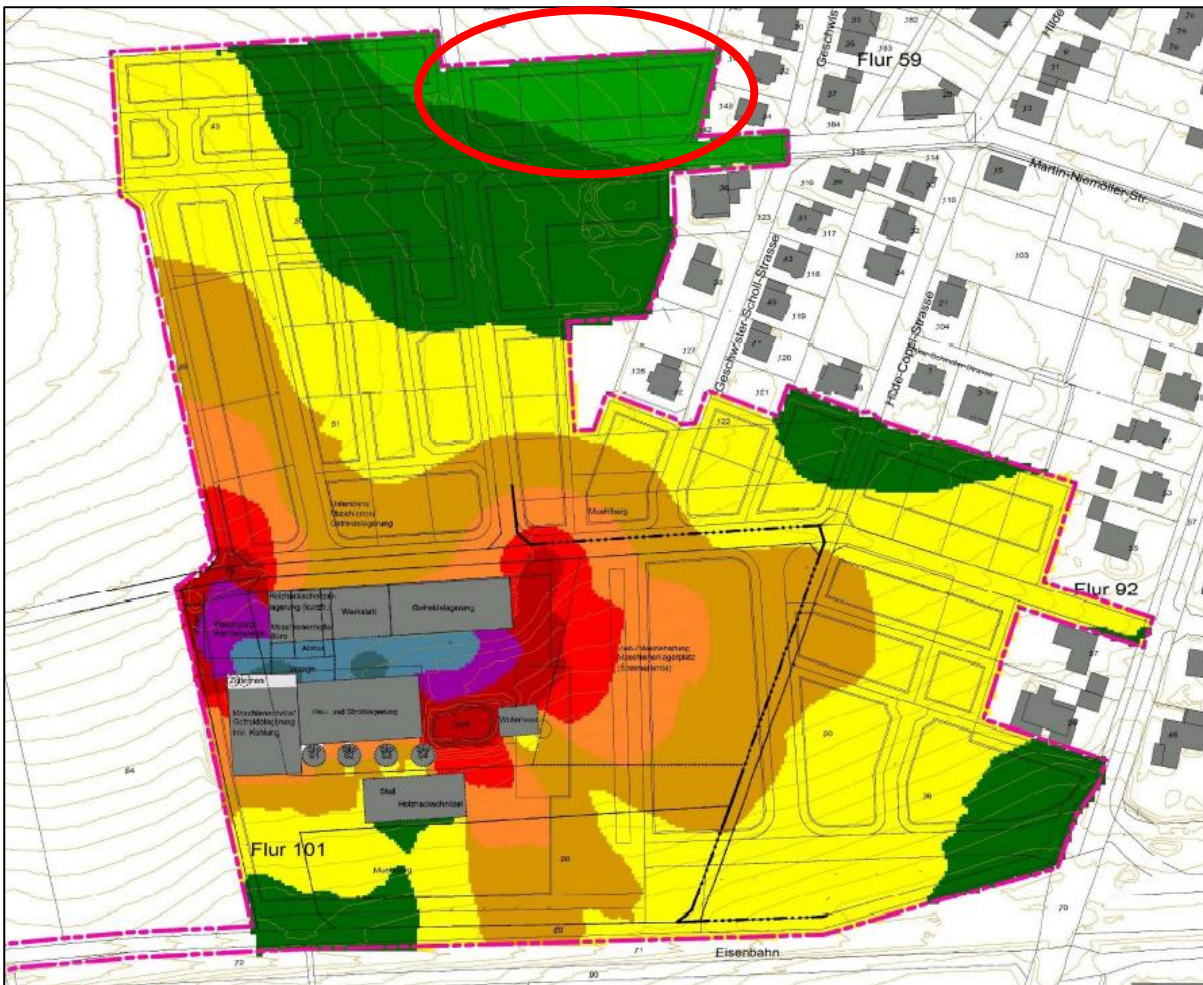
Flur 59

Martin-Niemöller-Str.

Geschwister-Scholl-Strasse

Hilde-Coppi-Strasse

Flur 92

Flur 101

Eisenbahn

Unterstand Maschinen/ Getreidelagerung

Muehlberg

Werkstatt

Getreidelagerung

Holzhackschnitzellagerung (kurzfr.)

Maschinenhalle Büro

Abfüllung

Waage

Heu- und Strohlagerung

Maschinenhalle/ Getreidelagerung inkl. Kühlung

Wohnhaus

Stall

Holzhackschnitzel

Muehlberg

Zisternen

Heu-/Weinerntezeitung Maschinenlagerplatz (Sommerernte)

Silo

S1

S2

S3

S4

43

51

84

90

36

70

72

88

89

71

30

33

382

383

37

384

28

13

31

315

314

310

35

36

323

317

41

316

303

43

45

319

304

21

127

320

128

321

122

35

37

38

48

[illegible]